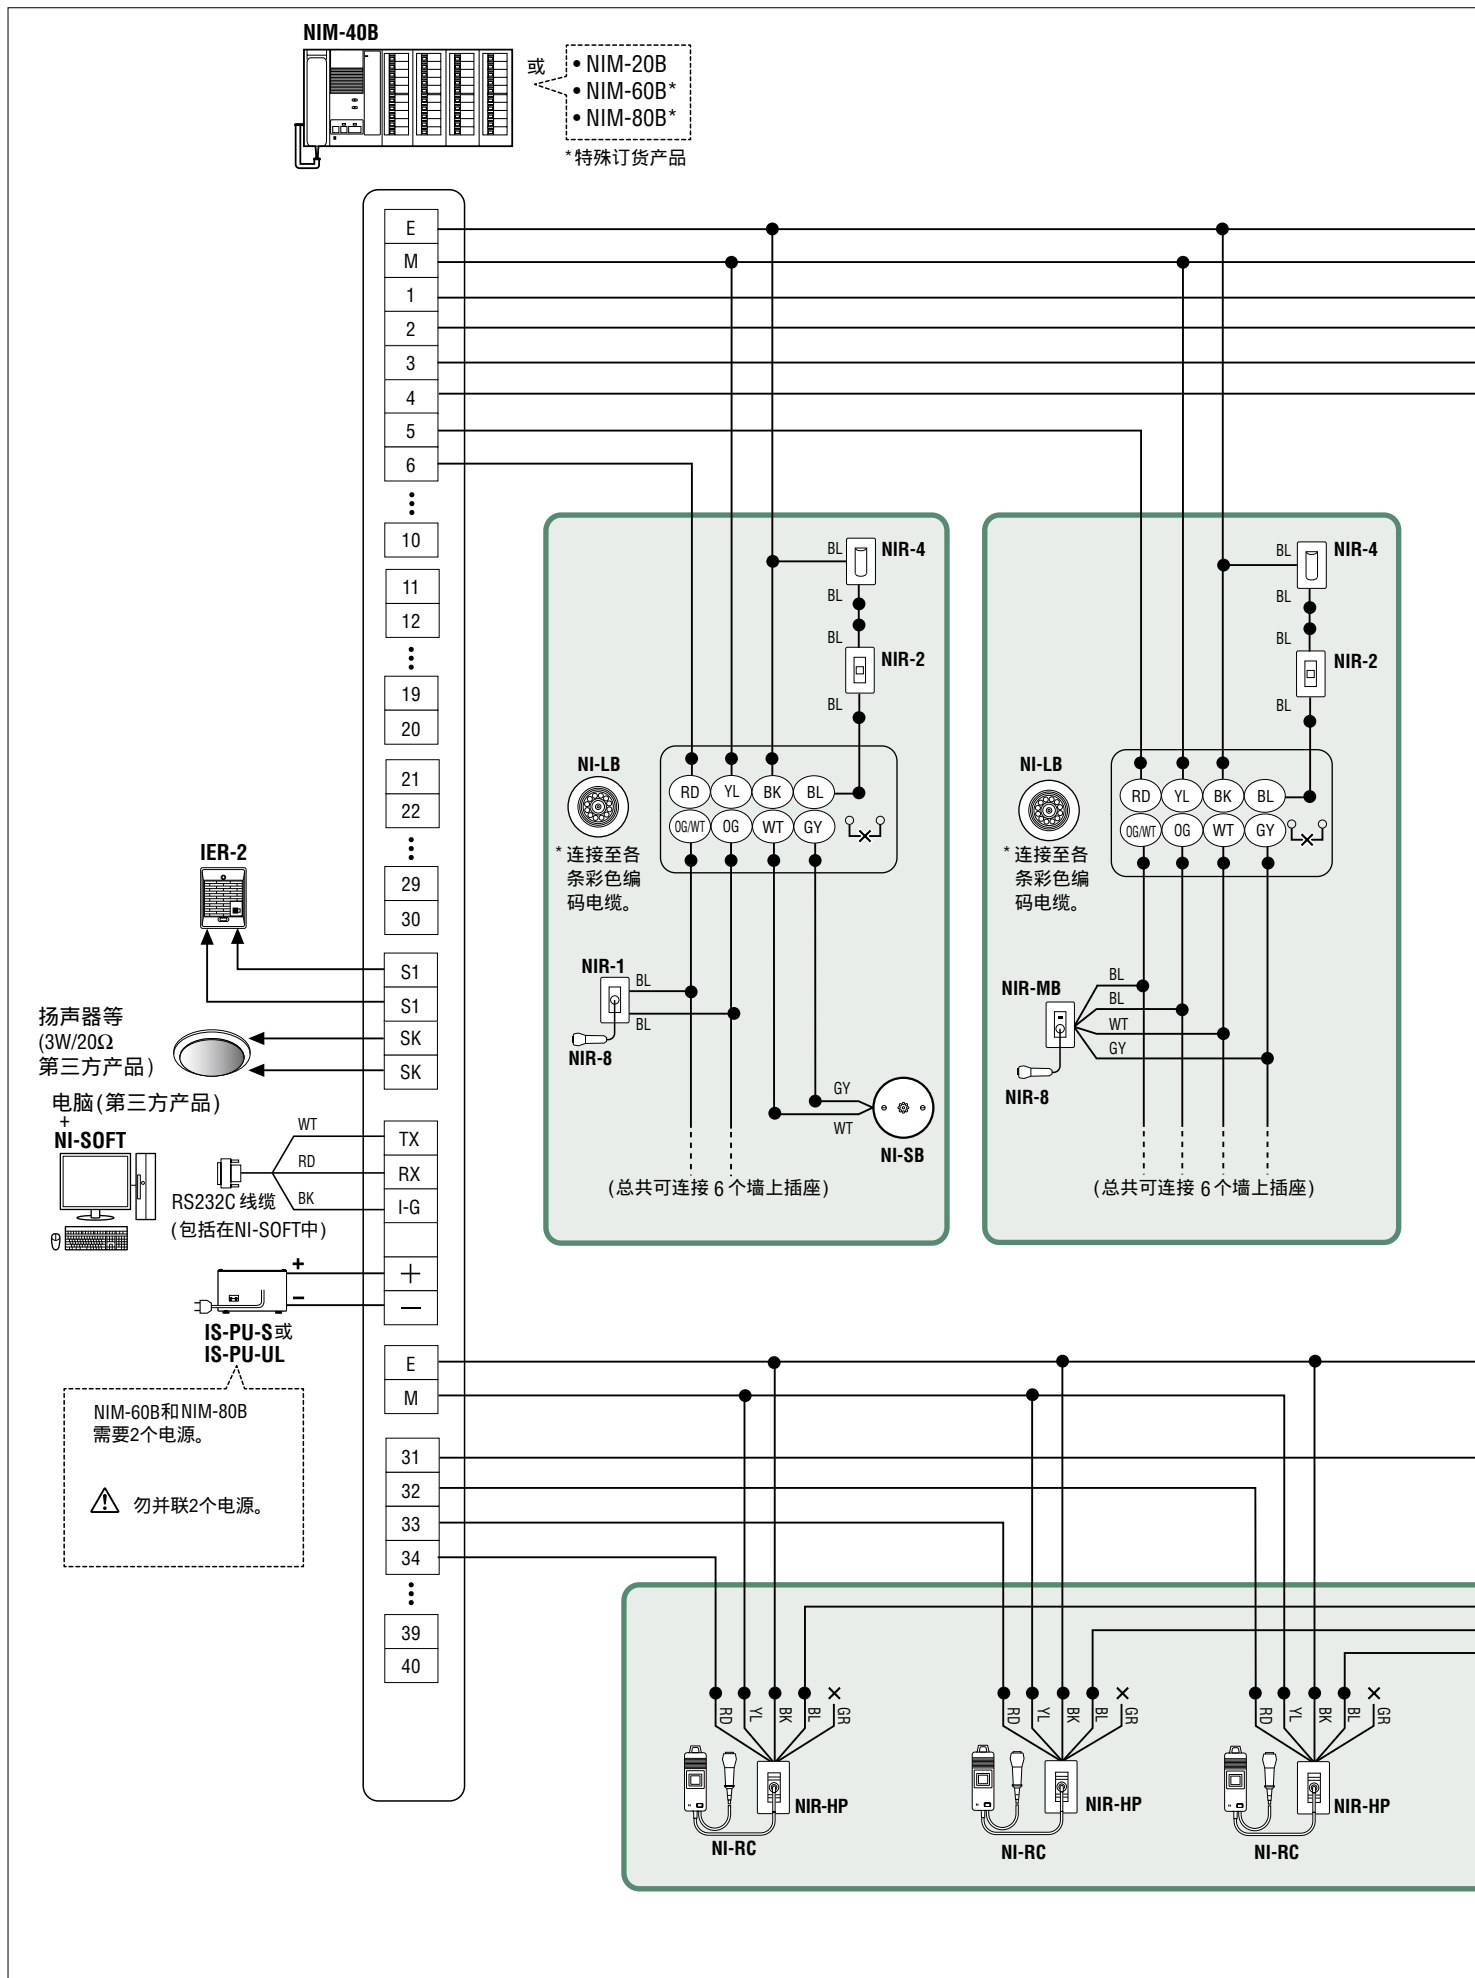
NIM-40B

或

• NIM-20B
• NIM-60B*
• NIM-80B*

*特殊订货产品

E
M
1
2
3
4
5
6
⋮
10
11
12
⋮
19
20
21
22
⋮
29
30
S1
S1
SK
SK
TX
RX
I-G
+
−
E
M
31
32
33
34
⋮
39
40

IER-2

扬声器等
(3W/20Ω
第三方产品)

电脑(第三方产品)
+
NI-SOFT

WT
RD
BK

RS232C 线缆
(包括在NI-SOFT中)

+
−

IS-PU-S或
IS-PU-UL

NIM-60B和NIM-80B
需要2个电源。

⚠ 勿并联2个电源。

BL NIR-4
BL
BL NIR-2
BL

NI-LB

* 连接至各条彩色编码电缆。

RD YL BK BL
OG/WT OG WT GY

NIR-1
BL
BL
NIR-8

GY
WT
NI-SB

(总共可连接 6 个墙上插座)

BL NIR-4
BL
BL NIR-2
BL

NI-LB

* 连接至各条彩色编码电缆。

RD YL BK BL
OG/WT OG WT GY

NIR-MB
BL
BL
WT
GY
NIR-8

(总共可连接 6 个墙上插座)

RD YL BK BL GR
NIR-HP
NI-RC

RD YL BK BL GR
NIR-HP
NI-RC

RD YL BK BL GR
NIR-HP
NI-RC